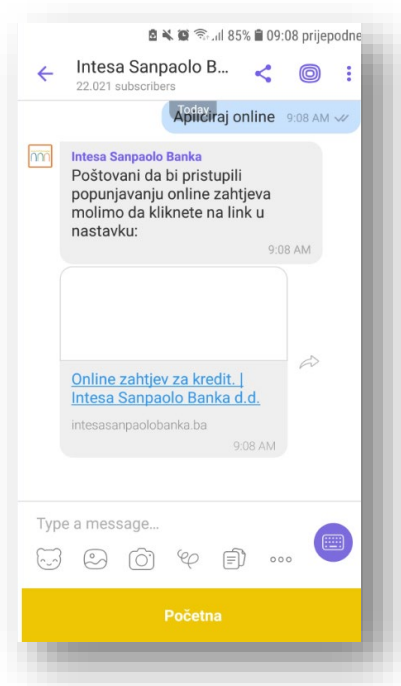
85% 09:08 prijepodne

Intesa Sanpaolo B...
22.021 subscribers

Today

Apliciraj online 9:08 AM

Intesa Sanpaolo Banka
Poštovani da bi pristupili popunjavanju online zahtjeva molimo da kliknete na link u nastavku:
9:08 AM

Online zahtjev za kredit. | Intesa Sanpaolo Banka d.d.
intesasanpaolobanka.ba
9:08 AM

Type a message...

Početna